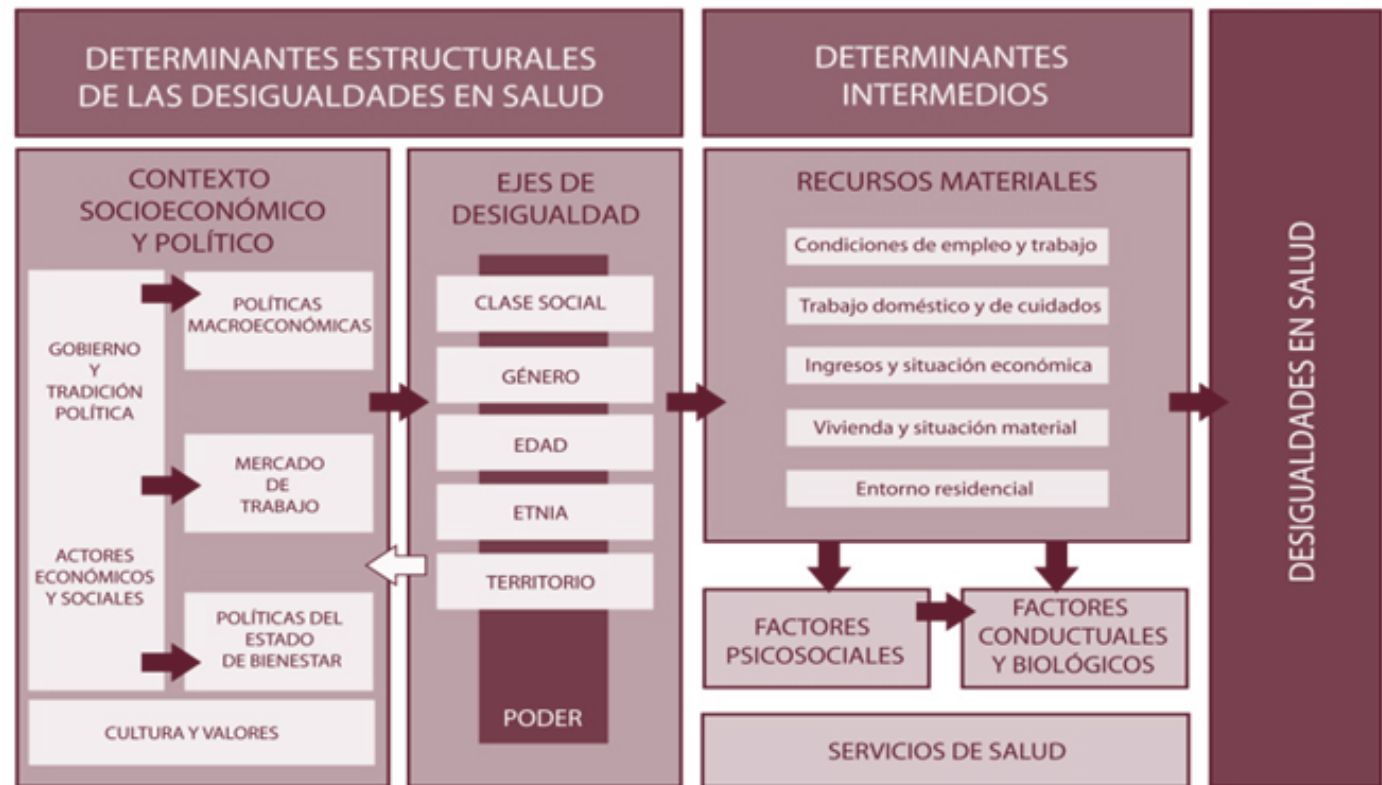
DETERMINANTES ESTRUCTURALES DE LAS DESIGUALDADES EN SALUD

CONTEXTO SOCIOECONÓMICO Y POLÍTICO

GOBIERNO Y TRADICIÓN POLÍTICA

ACTORES ECONÓMICOS Y SOCIALES

POLÍTICAS MACROECONÓMICAS

MERCADO DE TRABAJO

POLÍTICAS DEL ESTADO DE BIENESTAR

CULTURA Y VALORES

EJES DE DESIGUALDAD

CLASE SOCIAL

GÉNERO

EDAD

ETNIA

TERRITORIO

PODER

DETERMINANTES INTERMEDIOS

RECURSOS MATERIALES

Condiciones de empleo y trabajo

Trabajo doméstico y de cuidados

Ingresos y situación económica

Vivienda y situación material

Entorno residencial

FACTORES PSICOSOCIALES

FACTORES CONDUCTUALES Y BIOLÓGICOS

SERVICIOS DE SALUD

DESIGUALDADES EN SALUD